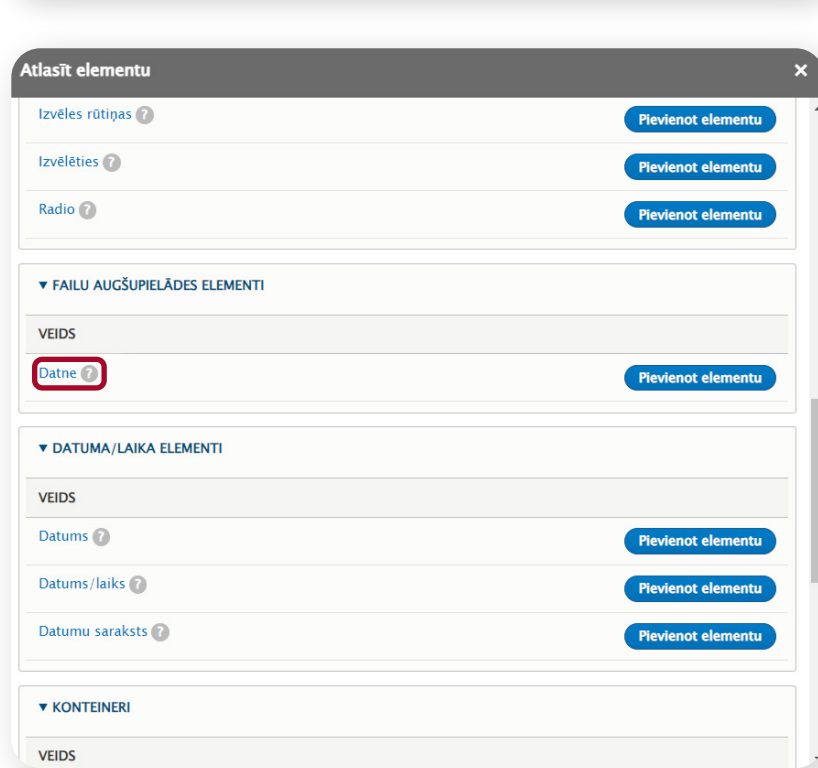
Atlasīt elementu ×

Izvēles rūtiņas ? Pievienot elementu

Izvēlēties ? Pievienot elementu

Radio ? Pievienot elementu

▾ FAILU AUGŠUPIELĀDES ELEMENTI

VEIDS

Datne ? Pievienot elementu

▾ DATUMA/LAIKA ELEMENTI

VEIDS

Datums ? Pievienot elementu

Datums/laiks ? Pievienot elementu

Datumu saraksts ? Pievienot elementu

▾ KONTEINERI

VEIDS